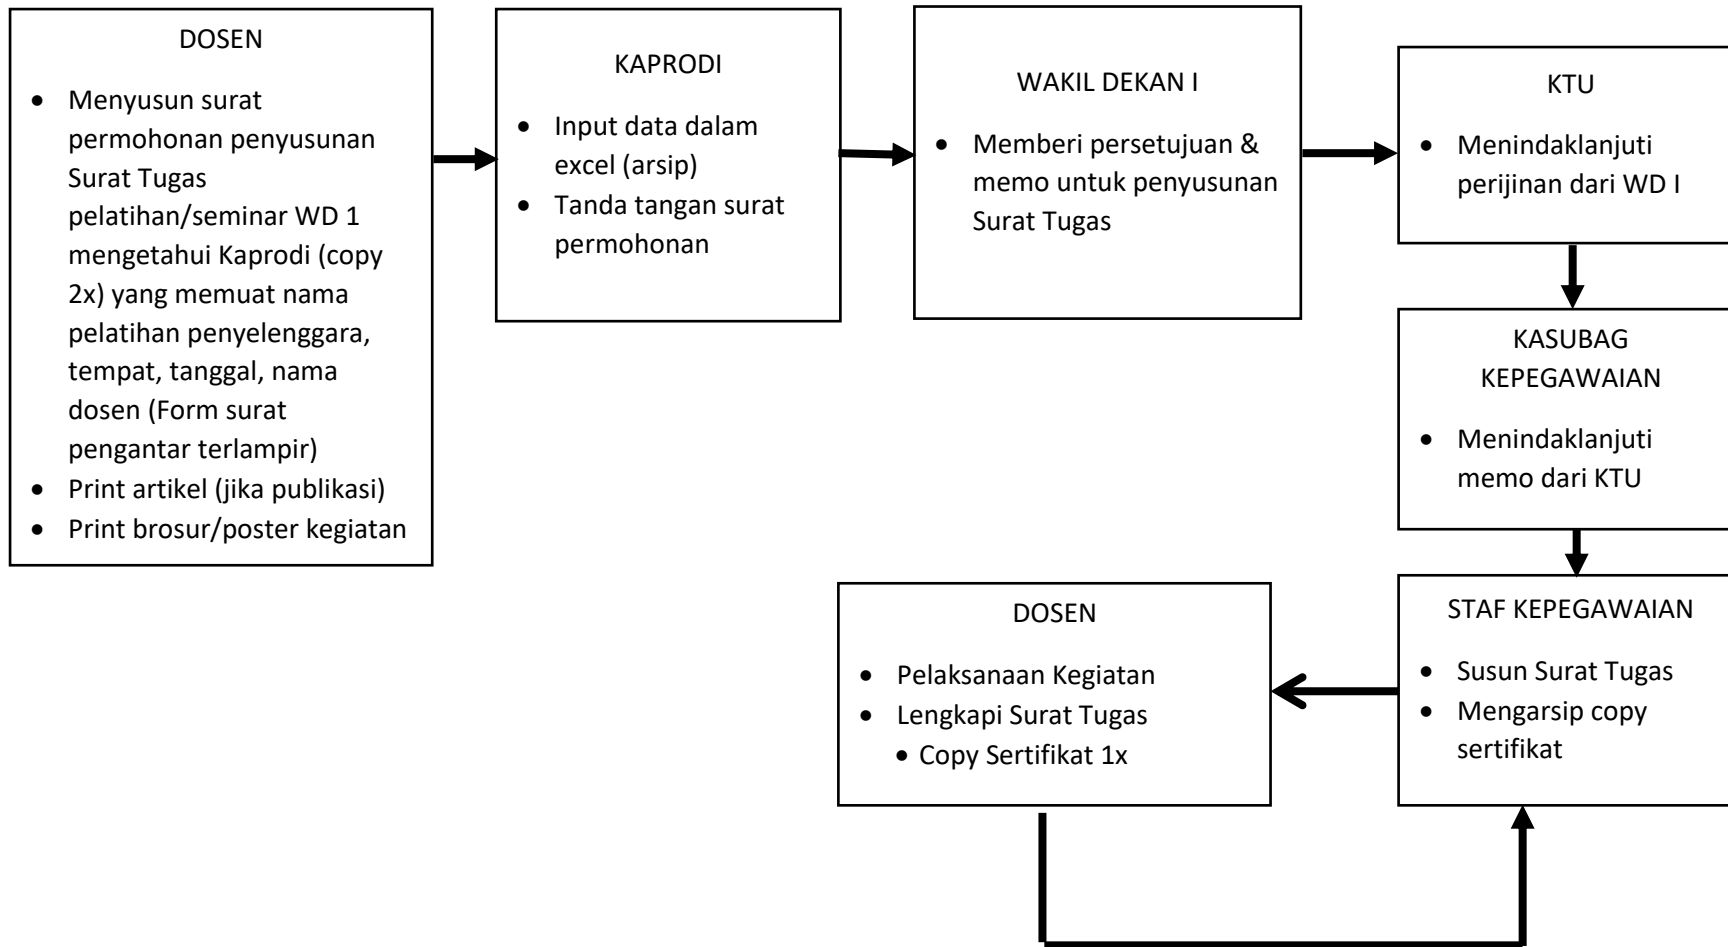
DOSEN

- Menyusun surat permohonan penyusunan Surat Tugas pelatihan/seminar WD 1 mengetahui Kaprodi (copy 2x) yang memuat nama pelatihan penyelenggara, tempat, tanggal, nama dosen (Form surat pengantar terlampir)
- Print artikel (jika publikasi)
- Print brosur/poster kegiatan

KAPRODI

- Input data dalam excel (arsip)
- Tanda tangan surat permohonan

WAKIL DEKAN I

- Memberi persetujuan & memo untuk penyusunan Surat Tugas

KTU

- Menindaklanjuti perijinan dari WD I

KASUBAG KEPEGAWAIAN

- Menindaklanjuti memo dari KTU

STAF KEPEGAWAIAN

- Susun Surat Tugas
- Mengarsip copy sertifikat

DOSEN

- Pelaksanaan Kegiatan
- Lengkapi Surat Tugas
- Copy Sertifikat 1x